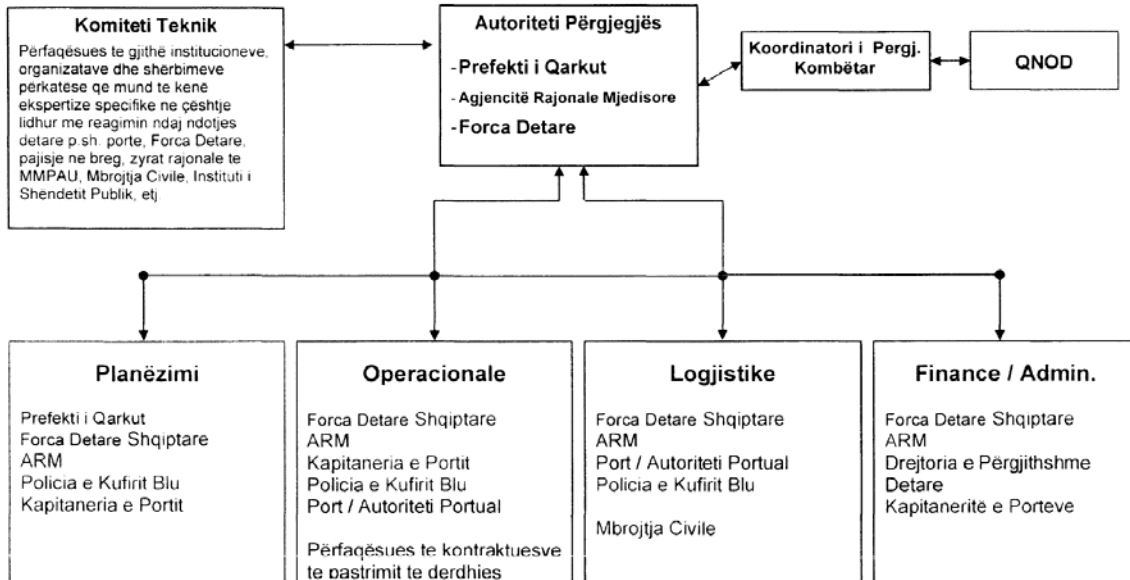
Komiteti Teknik

Përfaqësues te gjithë institucioneve, organizatave dhe sherbimeve perkatese qe mund te kenë ekspertize specifike ne çështje lidhur me reagimin ndaj ndotjes detare p.sh. porte, Forca Detare, pajisje ne breg, zyrat rajonale te MMPAU, Mbrojtja Civile, Instituti i Shendetit Publik, etj

Autoriteti Përgjegjës

-Prefekti i Qarkut

-Agjencitë Rajonale Mjedisore

-Forca Detare

Koordinatori i Pergj. Kombëtar

QNOD

Planëzimi

Prefekti i Qarkut
Forca Detare Shqiptare
ARM
Policia e Kufirit Blu
Kapitaneria e Portit

Operacionale

Forca Detare Shqiptare
ARM
Kapitaneria e Portit
Policia e Kufirit Blu
Port / Autoriteti Portual

Përfaqësues te kontraktuesve te pastrimit te derdhies

Logjistike

Forca Detare Shqiptare
ARM
Port / Autoriteti Portual
Policia e Kufirit Blu

Mbrojtja Civile

Finance / Admin.

Forca Detare Shqiptare
ARM
Drejtoria e Përgjithshme Detare
Kapitaneritë e Porteve